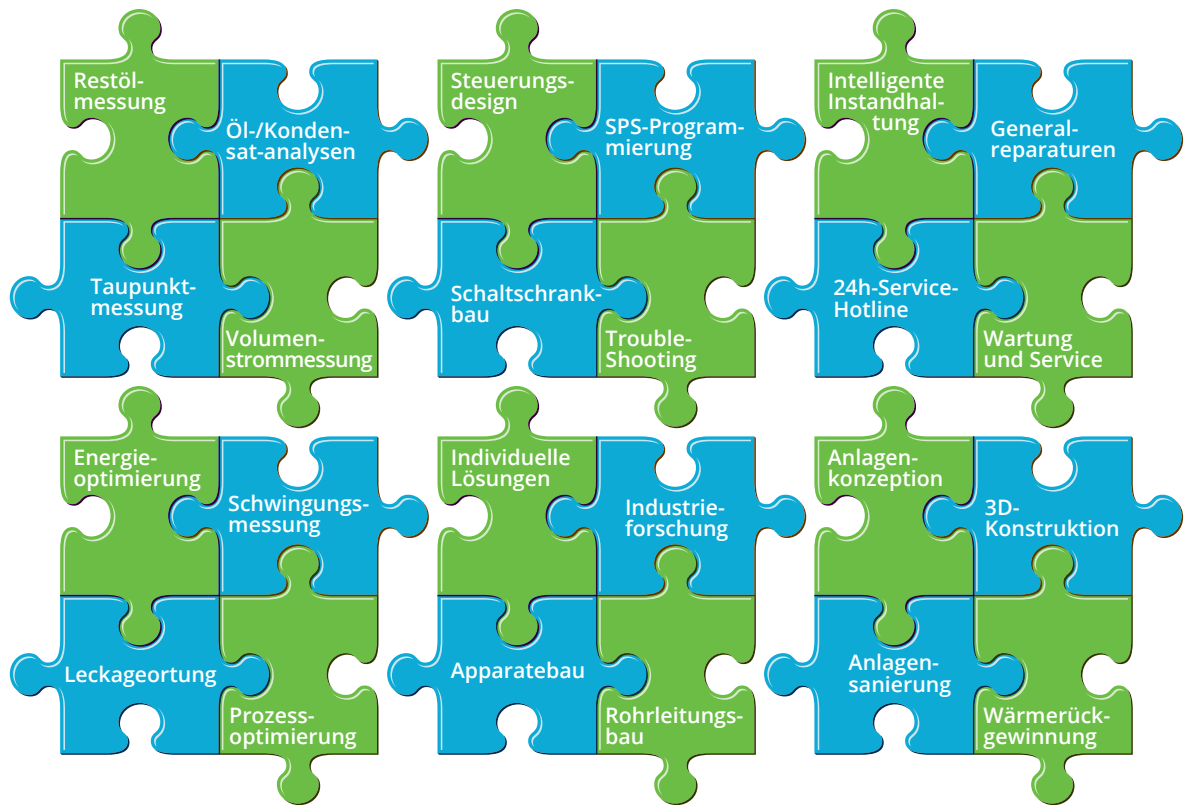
Restölmessung

Öl-/Kondensat-analysen

Taupunktmessung

Volumenstrommessung

Steuerungsdesign

SPS-Programmierung

Schaltschrankbau

Trouble-Shooting

Intelligente Instandhaltung

Generalreparaturen

24h-Service-Hotline

Wartung und Service

Energieoptimierung

Schwingungsmessung

Leckageortung

Prozessoptimierung

Individuelle Lösungen

Industrieforschung

Apparatebau

Rohrleitungsbau

Anlagenkonzeption

3D-Konstruktion

Anlagensanierung

Wärmerückgewinnung